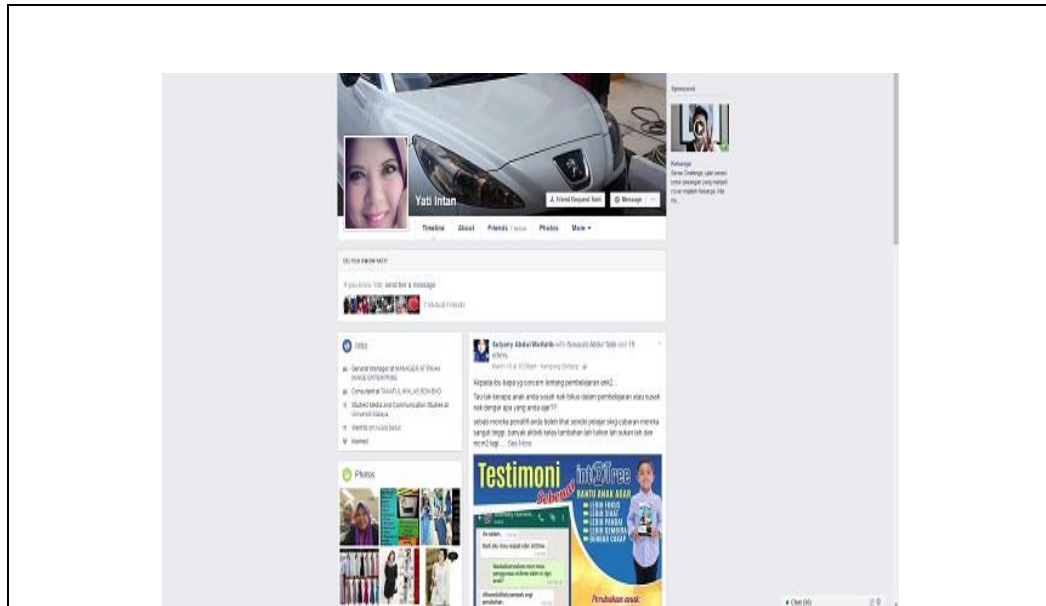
Sponsored

Keluarga
Sense Challenge, ujian sensori untuk pasangan yang melayari ... Keluarga. Ikut ini...

Yati Intan

Friend Request Sent
Message
...

Timeline
About
Friends
Photos
More ▾

DO YOU KNOW YATI?

If you know Yati, send her a message.

7 Mutual Friends

Intro

General Manager at MANAGER AT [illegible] ENTERPRISE

Consultant at TAKAFUL IKHLAS SDN BHD

Studied Media and Communication Studies at Universiti Malaya

Went to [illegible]

Married

Photos

Suhaimy Abdul Muttalib with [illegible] and 19 others.

March 15 at 10:30am · Kampung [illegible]

Kepada ibu bapa yg concern tentang pembelajaran anak2...

Tau tak kenapa anak anda susah nak fokus dalam pembelajaran atau susah nak dengar apa yang anda ajar??

sebab mereka penat!!! anda boleh lihat sendiri pelajar skrg cabaran mereka sangat tinggi. banyak aktiviti kelas tambahan lah tuisyen lah sukan lah dan mcm2 lagi ... See More

Testimoni
Sebelum
int@Tree
BANTU ANAK AGAR
LEBIH FOKUS
LEBIH SIHAT
LEBIH PANDAI
LEBIH GEMBIRA
BIJAK CAKAP

Perubahan anak

Chat (30)